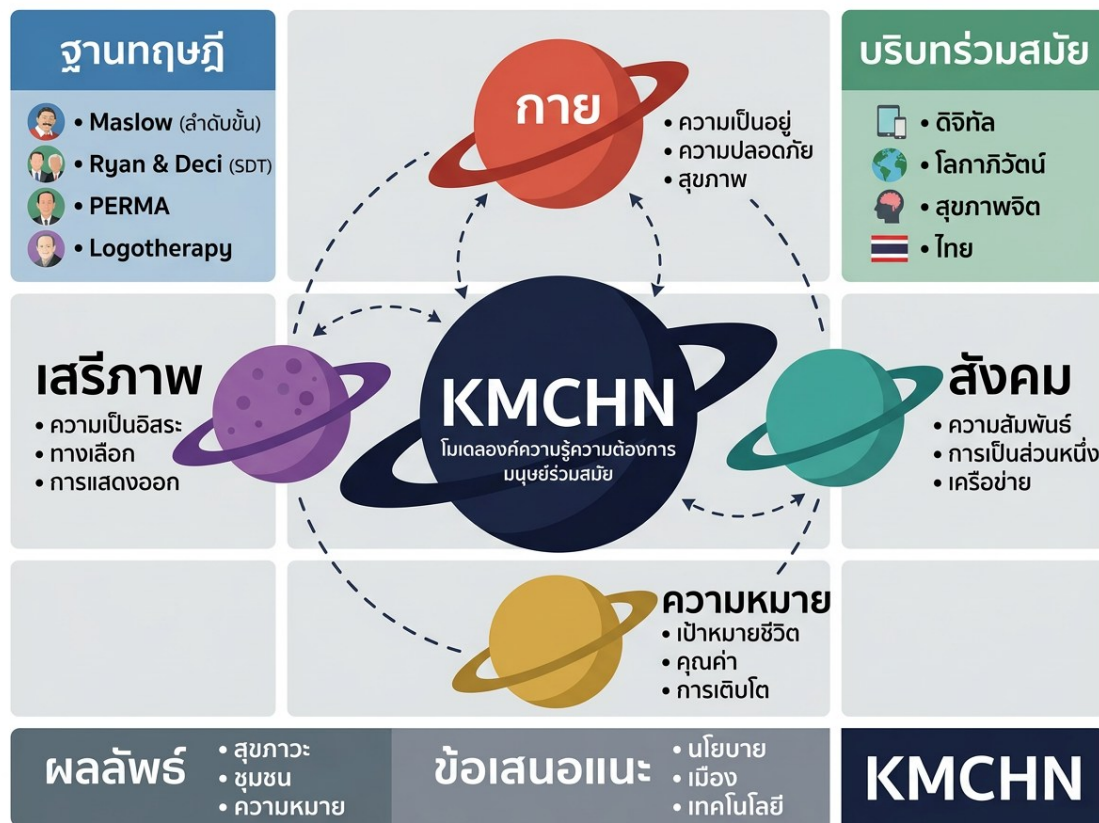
ฐานทฤษฎี
• Maslow (ลำดับขั้น)
• Ryan & Deci (SDT)
• PERMA
• Logotherapy

กาย
• ความเป็นอยู่
• ความปลอดภัย
• สุขภาพ

บริบทร่วมสมัย
• ดิจิทัล
• โลกาภิวัตน์
• สุขภาพจิต
• ไทย

เสรีภาพ
• ความเป็นอิสระ
• ทางเลือก
• การแสดงออก

KMCHN
โมเดลองค์ความรู้ความต้องการมนุษย์ร่วมสมัย

สังคม
• ความสัมพันธ์
• การเป็นส่วนหนึ่ง
• เครือข่าย

ความหมาย
• เป้าหมายชีวิต
• คุณค่า
• การเติบโต

ผลลัพธ์
• สุขภาวะ
• ชุมชน
• ความหมาย

ข้อเสนอแนะ
• นโยบาย
• เมือง
• เทคโนโลยี

KMCHN